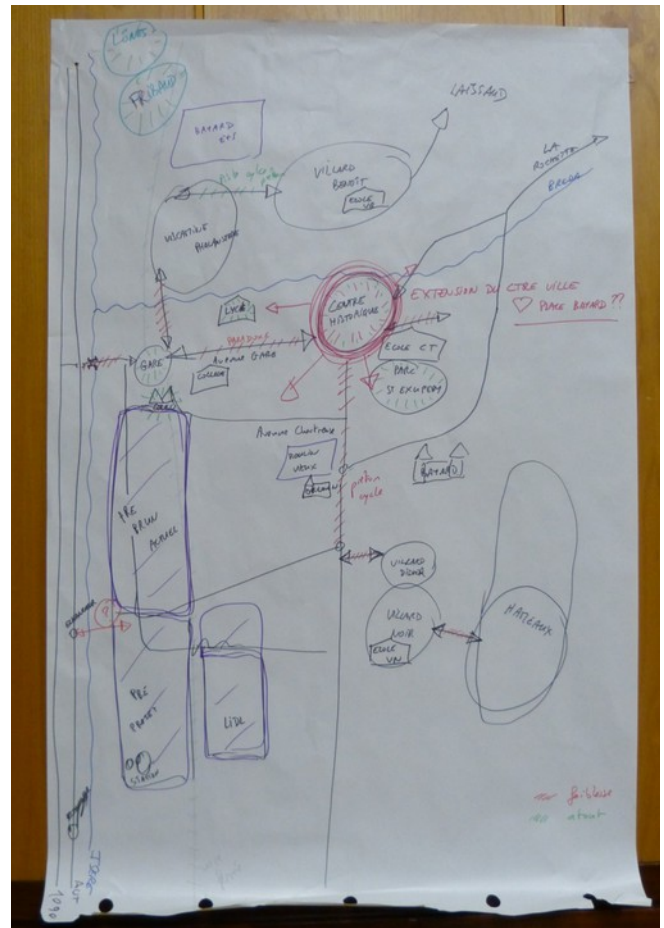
L'ISÈRE

FRIDAND

BAYARD EXT

LAISSAUD

VILLARD BENOIT

ECOLE VB

piste cyclable

LA ROCHETTE

BREDA

MONTILLE BRIQUERIE

CENTRE HISTORIQUE

EXTENSION DU CTRE VILLE
♡ PLACE BAYARD ??

LYCÉE

ECOLE CT

GARE

AVENUE GARE

COLLEGE

PARC ST EXUPÉRY

Avenue Charlaix

ROULOIR VIEUX

BAYARD

piéton cycle

PRÉ BRUN ACTUEL

VILLARD DESSOUS

VILLARD NOIR

ECOLE VN

HAMEAUX

PRÉ PEYRET

LIDL

STADE

ISÈRE

AUT

fai-blesse

atout